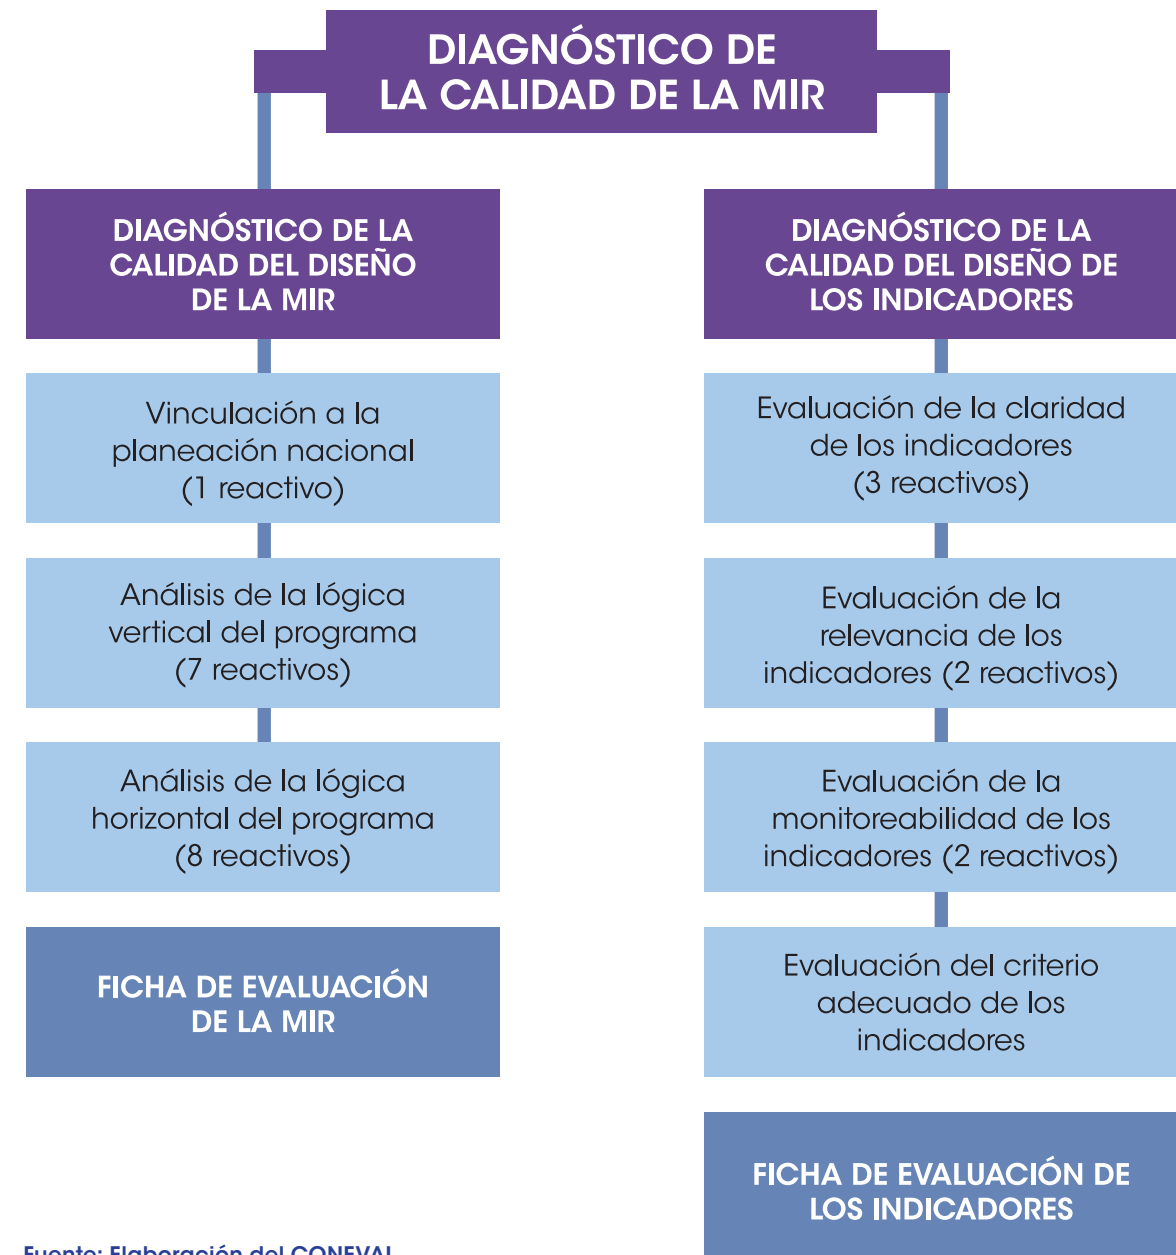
DIAGNÓSTICO DE LA CALIDAD DE LA MIR

DIAGNÓSTICO DE LA CALIDAD DEL DISEÑO DE LA MIR

Vinculación a la planeación nacional (1 reactivo)

Análisis de la lógica vertical del programa (7 reactivos)

Análisis de la lógica horizontal del programa (8 reactivos)

FICHA DE EVALUACIÓN DE LA MIR

DIAGNÓSTICO DE LA CALIDAD DEL DISEÑO DE LOS INDICADORES

Evaluación de la claridad de los indicadores (3 reactivos)

Evaluación de la relevancia de los indicadores (2 reactivos)

Evaluación de la monitoreabilidad de los indicadores (2 reactivos)

Evaluación del criterio adecuado de los indicadores

FICHA DE EVALUACIÓN DE LOS INDICADORES

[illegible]